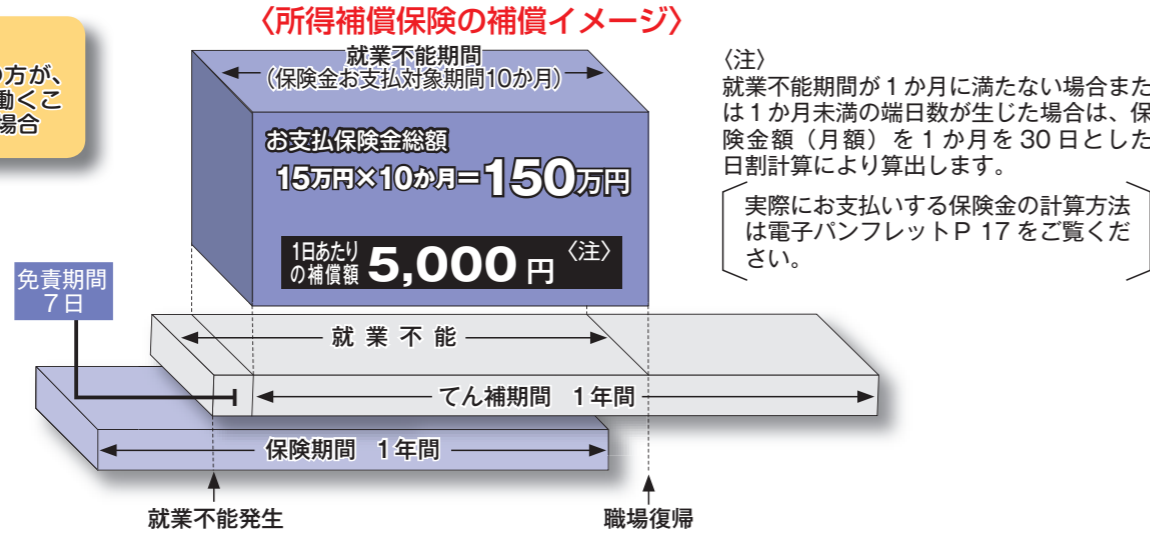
〈所得補償保険の補償イメージ〉

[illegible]方が、
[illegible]働くこ
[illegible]場合

就業不能期間
（保険金お支払対象期間10か月）

お支払保険金総額
15万円×10か月＝150万円

1日あたりの補償額 5,000円 〈注〉

〈注〉
就業不能期間が1か月に満たない場合また は1か月未満の端日数が生じた場合は、保 険金額（月額）を1か月を30日とした 日割計算により算出します。

実際にお支払いする保険金の計算方法は電子パンフレットP 17をご覧ください。

免責期間
7日

就 業 不 能

てん補期間　1年間

保険期間　1年間

就業不能発生

職場復帰